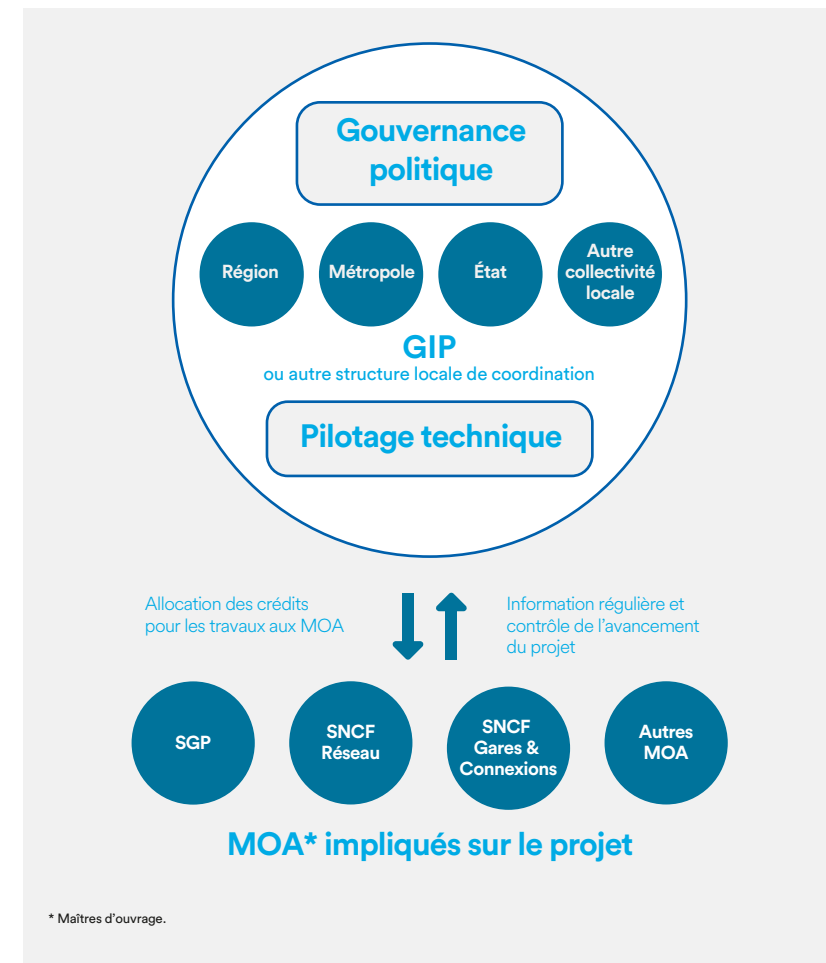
Gouvernance politique

Région

Métropole

État

Autre collectivité locale

GIP
ou autre structure locale de coordination

Pilotage technique

Allocation des crédits pour les travaux aux MOA

Information régulière et contrôle de l'avancement du projet

SGP

SNCF Réseau

SNCF Gares & Connexions

Autres MOA

MOA* impliqués sur le projet

* Maîtres d'ouvrage.